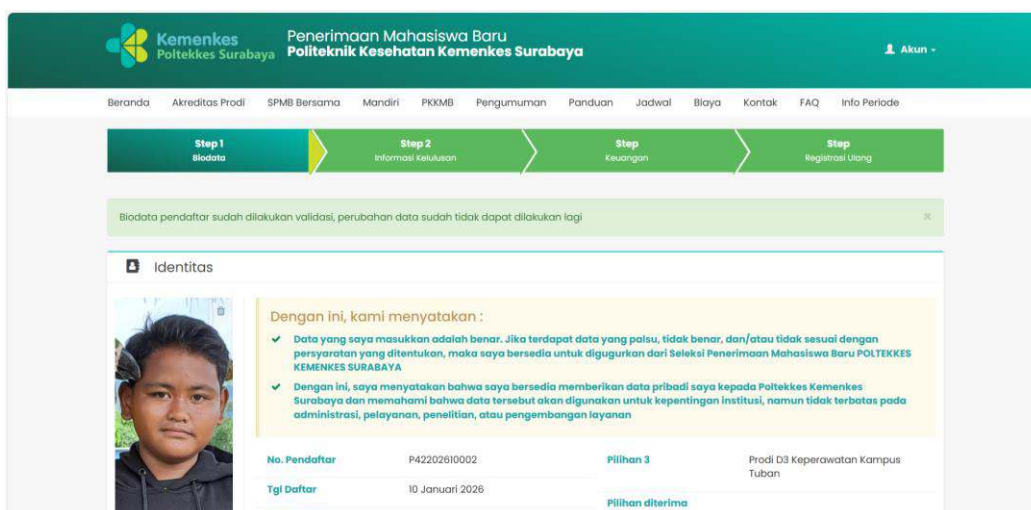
Kemenkes
Poltekkes Surabaya

Penerimaan Mahasiswa Baru
Politeknik Kesehatan Kemenkes Surabaya

Akun

Beranda Akreditas Prodi SPMB Bersama Mandiri PKKMB Pengumuman Panduan Jadwal Biaya Kontak FAQ Info Periode

Step 1
Biodata

Step 2
Informasi Kelulusan

Step
Keuangan

Step
Registrasi Ulang

Biodata pendaftar sudah dilakukan validasi, perubahan data sudah tidak dapat dilakukan lagi

×

Identitas

Dengan ini, kami menyatakan :

Data yang saya masukkan adalah benar. Jika terdapat data yang palsu, tidak benar, dan/atau tidak sesuai dengan persyaratan yang ditentukan, maka saya bersedia untuk digugurkan dari Seleksi Penerimaan Mahasiswa Baru POLTEKKES KEMENKES SURABAYA

Dengan ini, saya menyatakan bahwa saya bersedia memberikan data pribadi saya kepada Poltekkes Kemenkes Surabaya dan memahami bahwa data tersebut akan digunakan untuk kepentingan institusi, namun tidak terbatas pada administrasi, pelayanan, penelitian, atau pengembangan layanan

| No. Pendaftar | P42202610002 | Pilihan 3 | Prodi D3 Keperawatan Kampus Tuban |
|---|---|---|---|
| Tgl Daftar | 10 Januari 2026 | Pilihan diterima | |